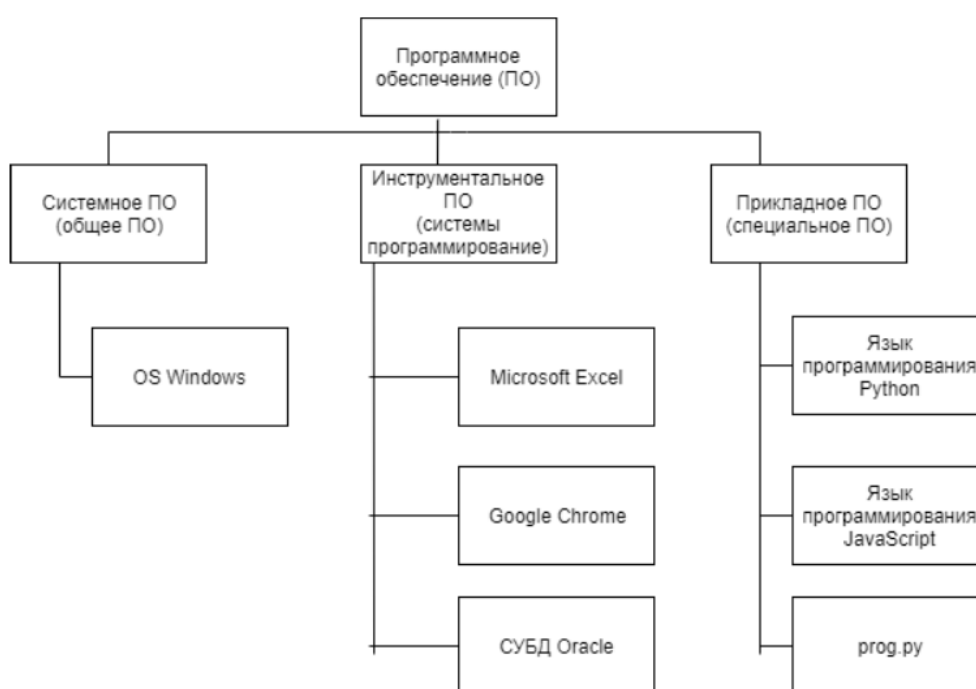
Программное обеспечение (ПО)

Системное ПО (общее ПО)

OS Windows

Инструментальное ПО (системы программирование)

Microsoft Excel

Google Chrome

СУБД Oracle

Прикладное ПО (специальное ПО)

Язык программирования Python

Язык программирования JavaScript

prog.py